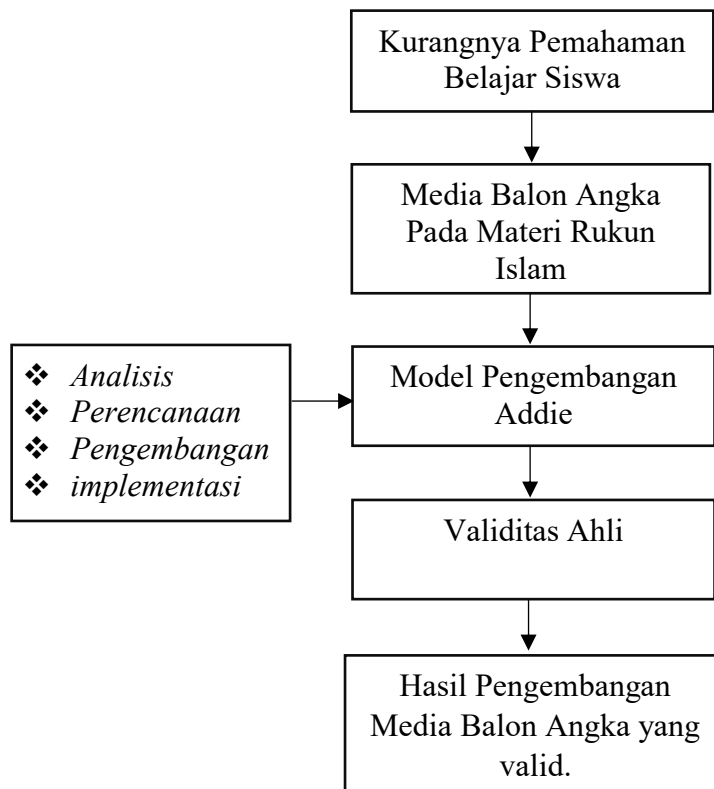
Kurangnya Pemahaman Belajar Siswa

Media Balon Angka Pada Materi Rukun Islam

❖ *Analisis*
❖ *Perencanaan*
❖ *Pengembangan*
❖ *implementasi*

Model Pengembangan Addie

Validitas Ahli

Hasil Pengembangan Media Balon Angka yang valid.